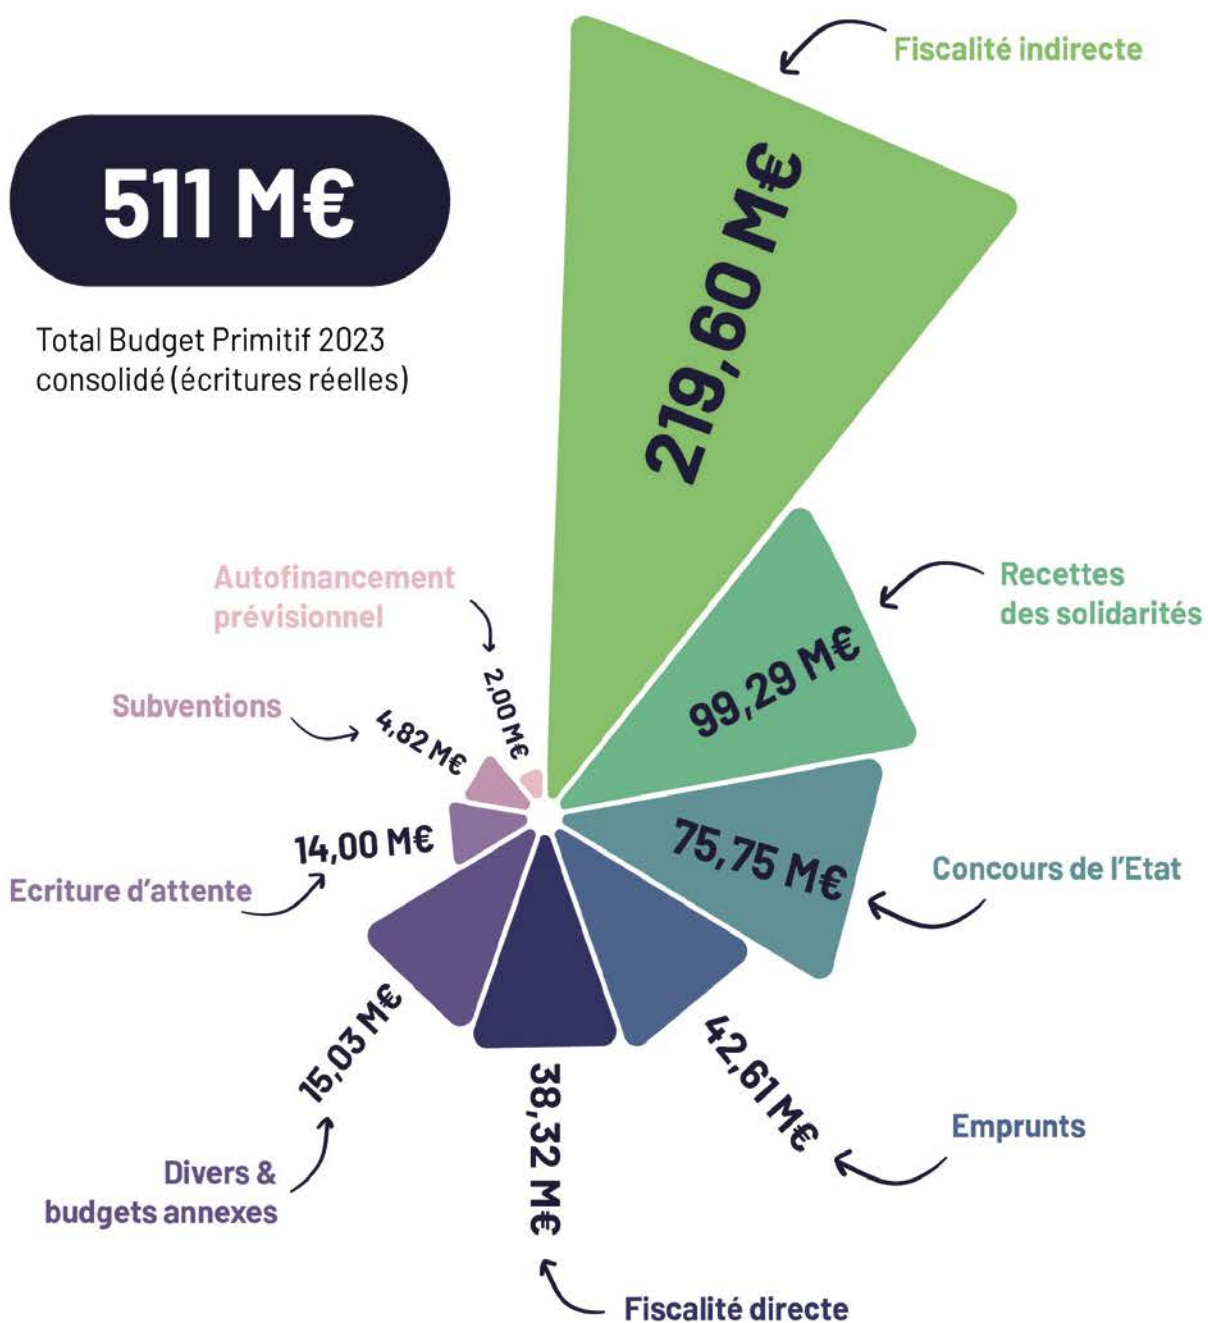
511 M€

Total Budget Primitif 2023 consolidé (écritures réelles)

Fiscalité indirecte

219,60 M€

Recettes des solidarités

99,29 M€

Concours de l'Etat

75,75 M€

Emprunts

42,61 M€

Fiscalité directe

38,32 M€

Divers & budgets annexes

15,03 M€

Ecriture d'attente

14,00 M€

Subventions

4,82 M€

Autofinancement prévisionnel

2,00 M€